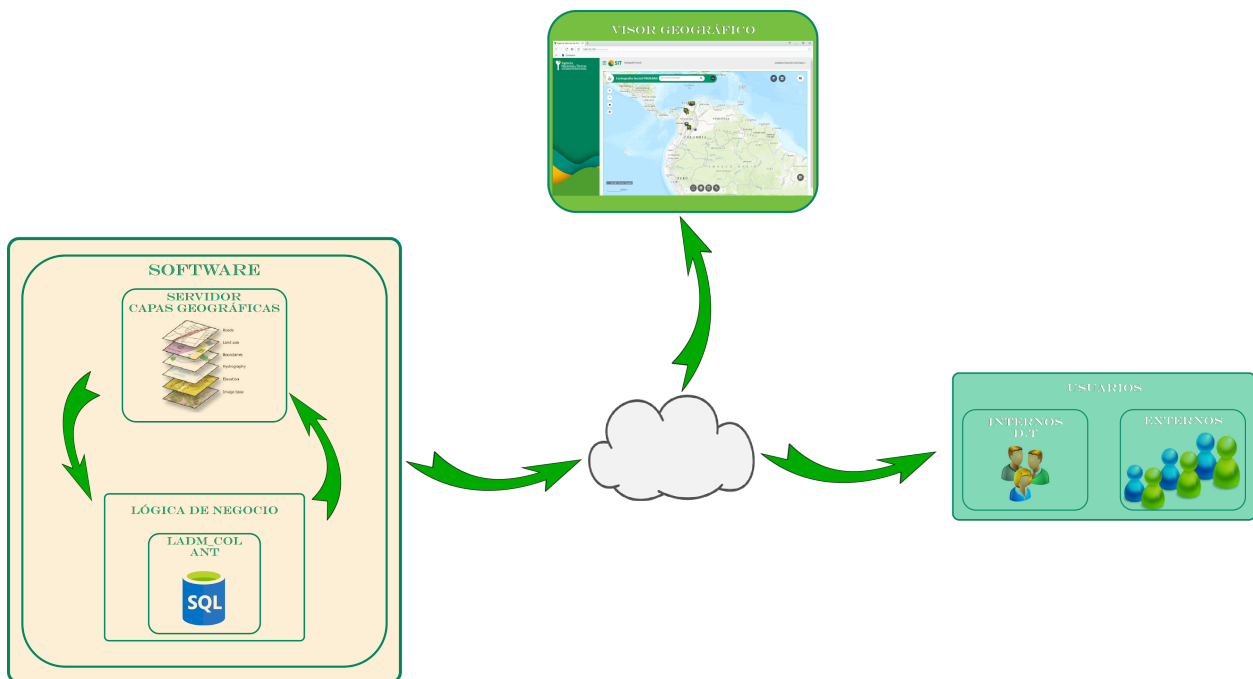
VISOR GEOGRÁFICO

SIT

Cartografía Social PNMARG

COLOMBIA

VENEZUELA

PERU

SOFTWARE

SERVIDOR
CAPAS GEOGRÁFICAS

Roads

Land use

Boundaries

Hydrography

Elevation

Image base

LÓGICA DE NEGOCIO

LADM_COL
ANT

SQL

USUARIOS

INTERNOS
DET

EXTERNOS